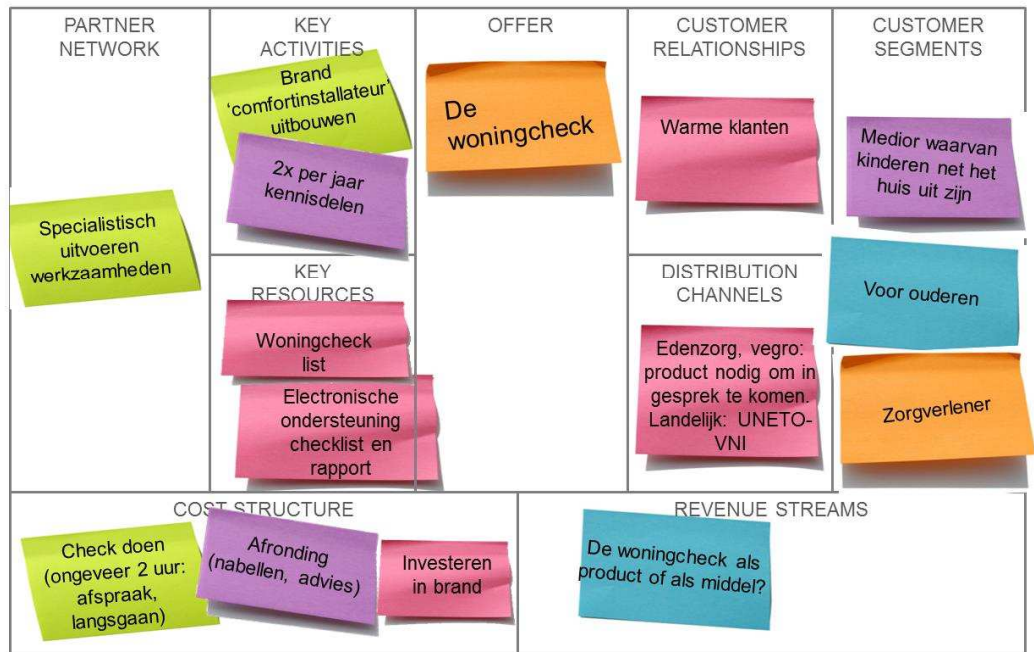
PARTNER NETWORK

Specialistisch uitvoeren werkzaamheden

KEY ACTIVITIES

Brand 'comfortinstallateur' uitbouwen

2x per jaar kennisdelen

KEY RESOURCES

Woningcheck list

Electronische ondersteuning checklist en rapport

OFFER

De woningcheck

CUSTOMER RELATIONSHIPS

Warme klanten

DISTRIBUTION CHANNELS

Edenzorg, vegro: product nodig om in gesprek te komen. Landelijk: UNETO-VNI

CUSTOMER SEGMENTS

Medior waarvan kinderen net het huis uit zijn

Voor ouderen

Zorgverlener

COST STRUCTURE

Check doen (ongeveer 2 uur: afspraak, langsgaan)

Afronding (nabellen, advies)

Investeren in brand

REVENUE STREAMS

De woningcheck als product of als middel?